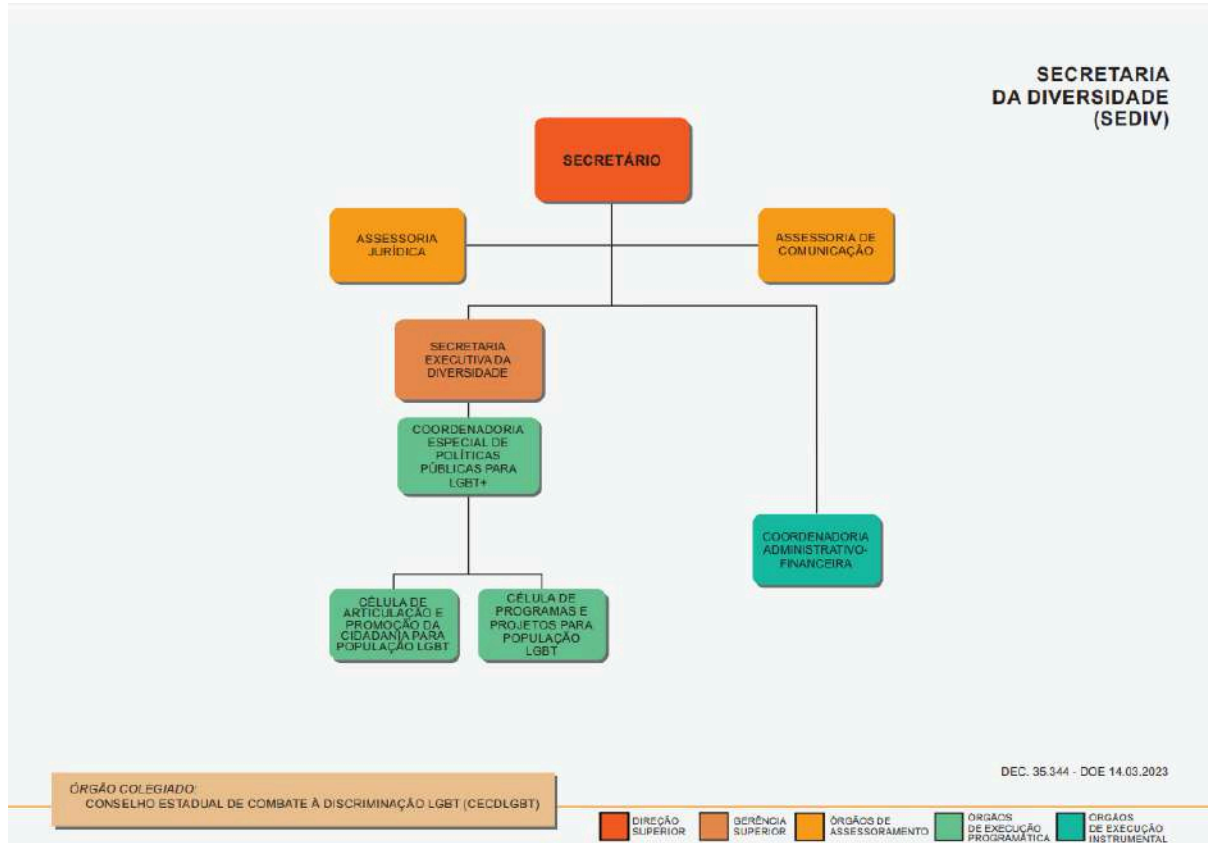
SECRETARIA DA DIVERSIDADE (SEDIV)

SECRETÁRIO

ASSESSORIA JURÍDICA

ASSESSORIA DE COMUNICAÇÃO

SECRETARIA EXECUTIVA DA DIVERSIDADE

COORDENADORIA ESPECIAL DE POLÍTICAS PÚBLICAS PARA LGBT+

COORDENADORIA ADMINISTRATIVO-FINANCEIRA

CÉLULA DE ARTICULAÇÃO E PROMOÇÃO DA CIDADANIA PARA POPULAÇÃO LGBT

CÉLULA DE PROGRAMAS E PROJETOS PARA POPULAÇÃO LGBT

DEC. 35.344 - DOE 14.03.2023

ÓRGÃO COLEGIADO:
CONSELHO ESTADUAL DE COMBATE À DISCRIMINAÇÃO LGBT (CECDLGBT)

DIREÇÃO SUPERIOR

GERÊNCIA SUPERIOR

ÓRGÃOS DE ASSESSORAMENTO

ÓRGÃOS DE EXECUÇÃO PROGRAMÁTICA

ÓRGÃOS DE EXECUÇÃO INSTRUMENTAL